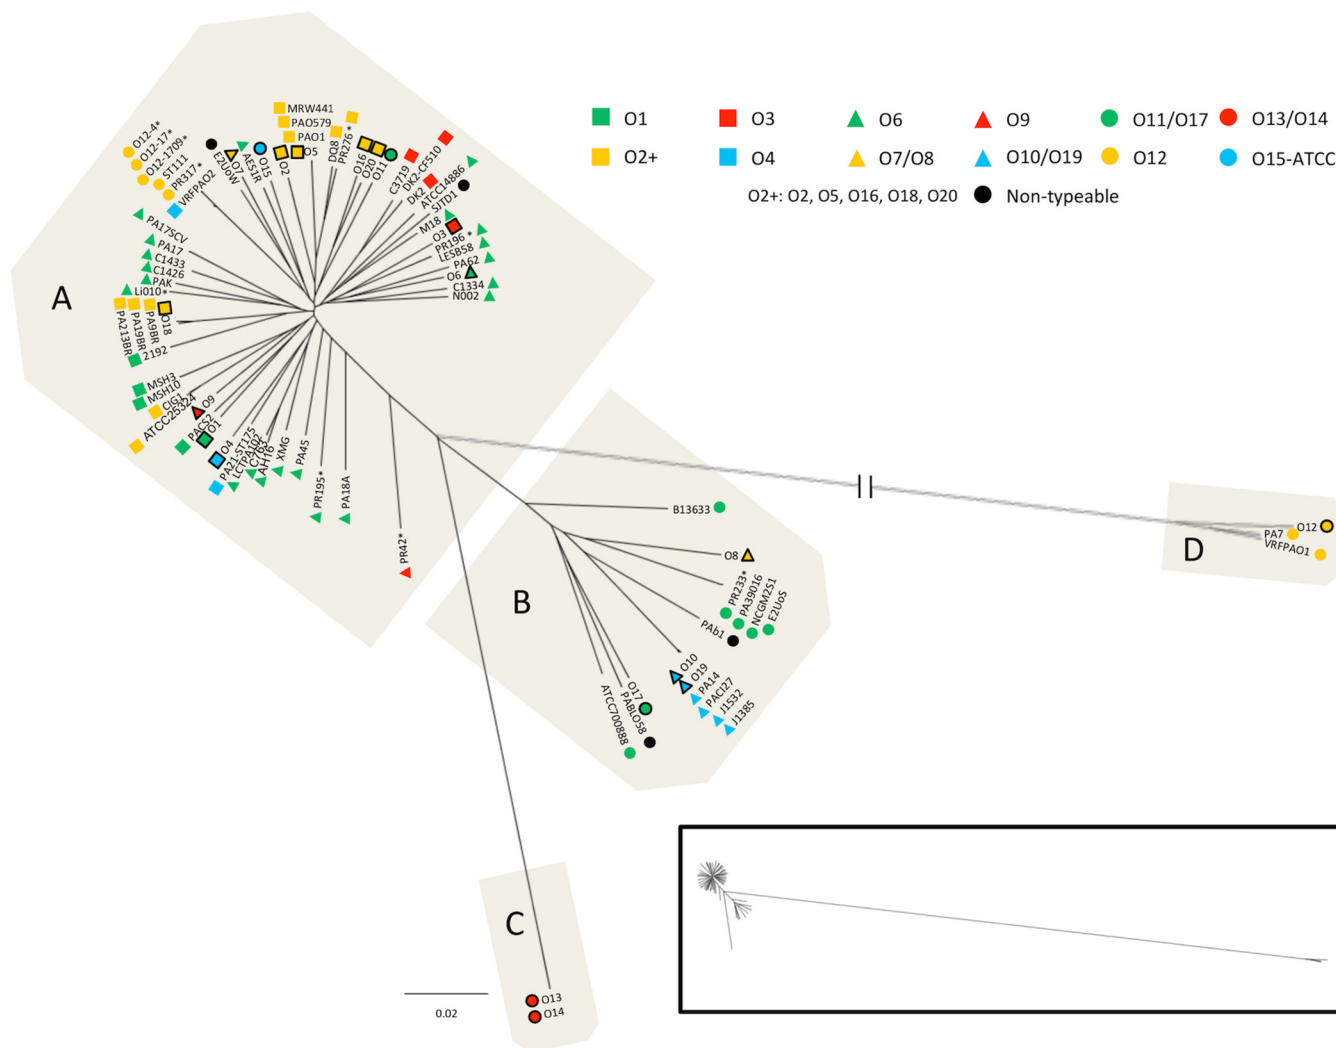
O1
O3
O6
O9
O11/O17
O13/O14
O2+
O4
O7/O8
O10/O19
O12
O15-ATCC
O2+: O2, O5, O16, O18, O20
Non-typeable

A
O12-4*
O12-17*
O12-1709*
ST111
PR317*
VRFPAO2
E2UoW
O7
AES1R
O15
O2
MRW441
PAO579
PAO1
O5
DO8
PR276*
O16
O20
O11
C3719
DK2-CF510
DK2
ATCC14886
SJTD1
M18
O3
PR196*
LESB58
PA62
O6
C1334
N002
PA17SCV
PA17
C1433
C1426
PAK
Li010*
O18
PA9BR
PA19BR
PA213BR
2192
MSH3
MSH10
CIG1
ATCC25324
O9
PACS2
O1
O4
PA21_ST175
LCT-PA102
AH16
XMG
PA45
PR195*
PA18A
PR42*

B
B13633
O8
PR233*
PA39016
NCGM2S1
E2UoS
PAb1
O10
O19
PA14
PACI27
J1532
J1385
O17
PABL058
ATCC700888

C
O13
O14
0.02

D
PA7
O12
VRFPAO1